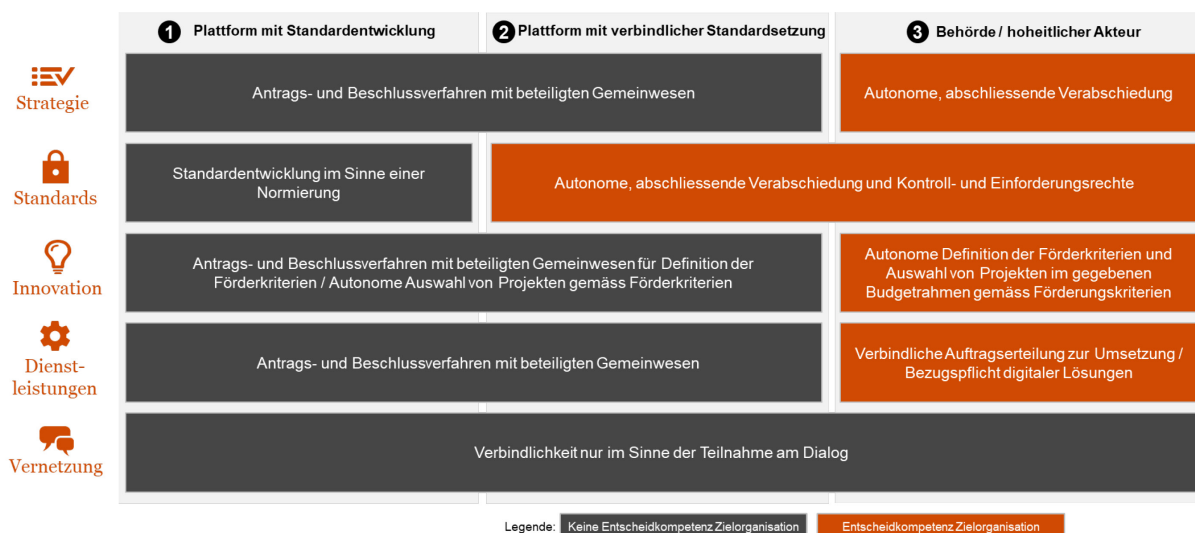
| | 1 Plattform mit Standardentwicklung | 2 Plattform mit verbindlicher Standardsetzung | 3 Behörde / hoheitlicher Akteur |
|---|---|---|---|
| Strategie | Antrags- und Beschlussverfahren mit beteiligten Gemeinwesen | Antrags- und Beschlussverfahren mit beteiligten Gemeinwesen | Autonome, abschliessende Verabschiedung |
| Standards | Standardentwicklung im Sinne einer Normierung | Autonome, abschliessende Verabschiedung und Kontroll- und Einforderungsrechte | Autonome, abschliessende Verabschiedung und Kontroll- und Einforderungsrechte |
| Innovation | Antrags- und Beschlussverfahren mit beteiligten Gemeinwesen für Definition der Förderkriterien / Autonome Auswahl von Projekten gemäss Förderkriterien | Antrags- und Beschlussverfahren mit beteiligten Gemeinwesen für Definition der Förderkriterien / Autonome Auswahl von Projekten gemäss Förderkriterien | Autonome Definition der Förderkriterien und Auswahl von Projekten im gegebenen Budgetrahmen gemäss Förderungskriterien |
| Dienstleistungen | Antrags- und Beschlussverfahren mit beteiligten Gemeinwesen | Antrags- und Beschlussverfahren mit beteiligten Gemeinwesen | Verbindliche Auftragserteilung zur Umsetzung / Bezugspflicht digitaler Lösungen |
| Vernetzung | Verbindlichkeit nur im Sinne der Teilnahme am Dialog | Verbindlichkeit nur im Sinne der Teilnahme am Dialog | Verbindlichkeit nur im Sinne der Teilnahme am Dialog |

Legende: Keine Entscheidkompetenz Zielorganisation Entscheidkompetenz Zielorganisation